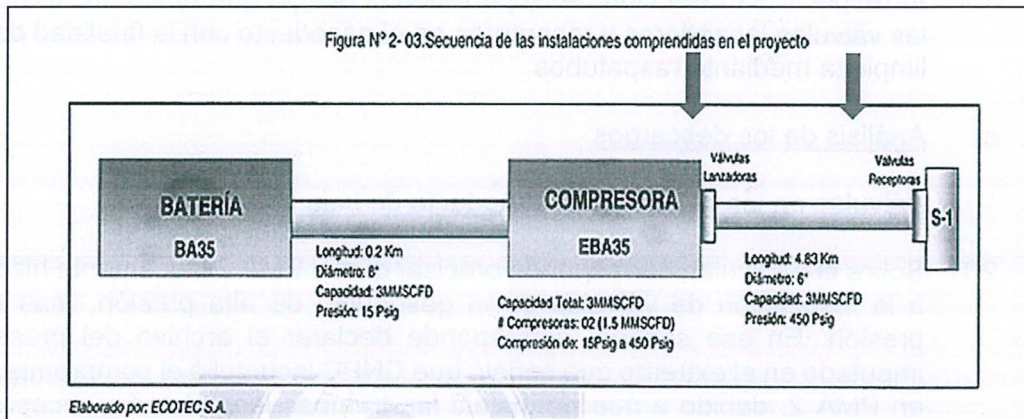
las válvulas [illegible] con la finalidad de limpieza mediante raspatubos.

Análisis de los descargos

Figura N° 2- 03.Secuencia de las instalaciones comprendidas en el proyecto

BATERÍA
BA35

Longitud: 0.2 Km
Diámetro: 8"
Capacidad: 3MMSCFD
Presión: 15 Psig

COMPRESORA
EBA35

Capacidad Total: 3MMSCFD
# Compresoras: 02 (1.5 MMSCFD)
Compresión de: 15Psig a 450 Psig

Válvulas Lanzadoras

Válvulas Receptoras

S-1

Longitud: 4.83 Km
Diámetro: 6"
Capacidad: 3MMSCFD
Presión: 450 Psig

Elaborado por: ECOTEC S.A.

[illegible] a la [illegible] de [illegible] alta presión, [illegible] presión, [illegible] declarar el archivo del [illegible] imputado en el extremo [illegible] que OMRC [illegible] en PMA, y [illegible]